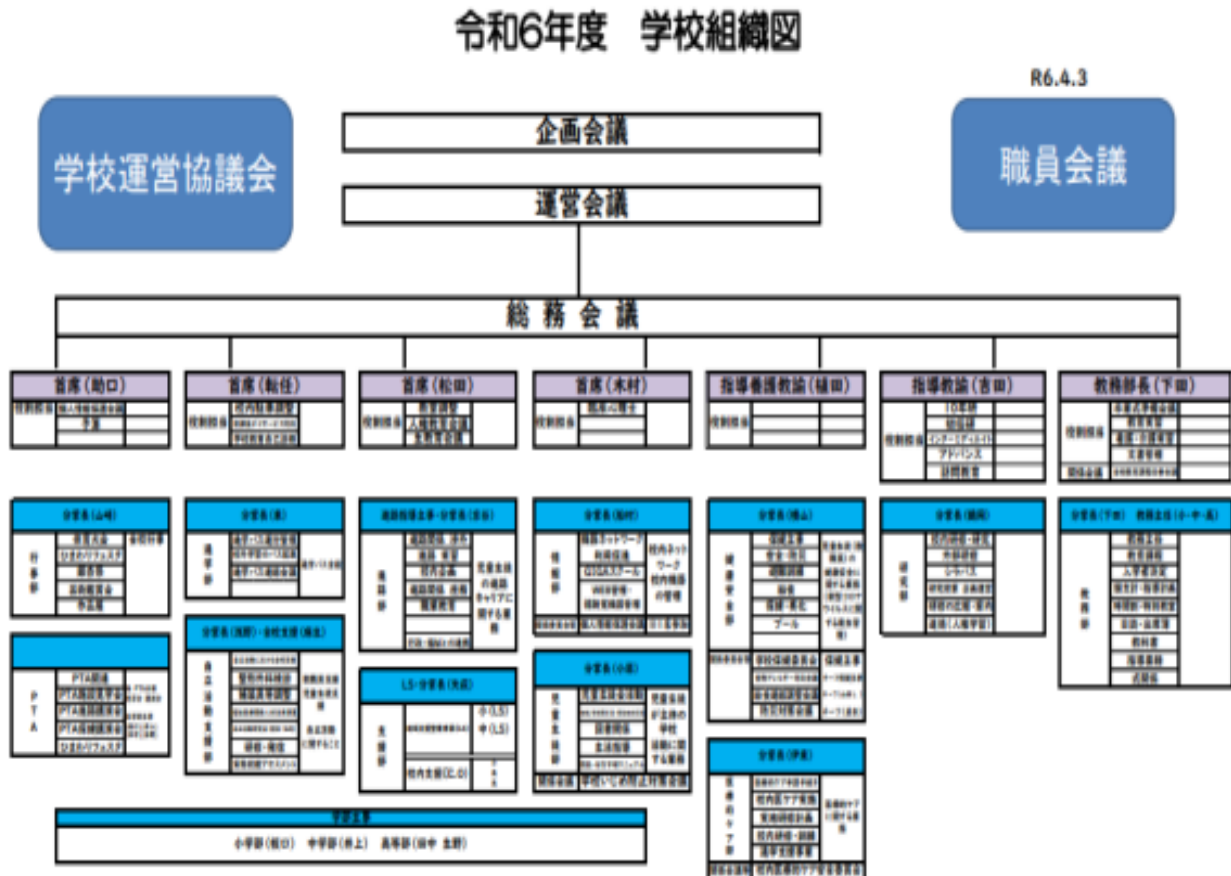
令和6年度　学校組織図

R6.4.3

学校運営協議会

企画会議

運営会議

職員会議

総 務 会 議

首席（助口）

首席（転任）

首席（松田）

首席（木村）

指導養護教諭（植田）

指導教諭（吉田）

教務部長（下田）

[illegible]

小学部（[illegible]）　中学部（井上）　高等部（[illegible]）